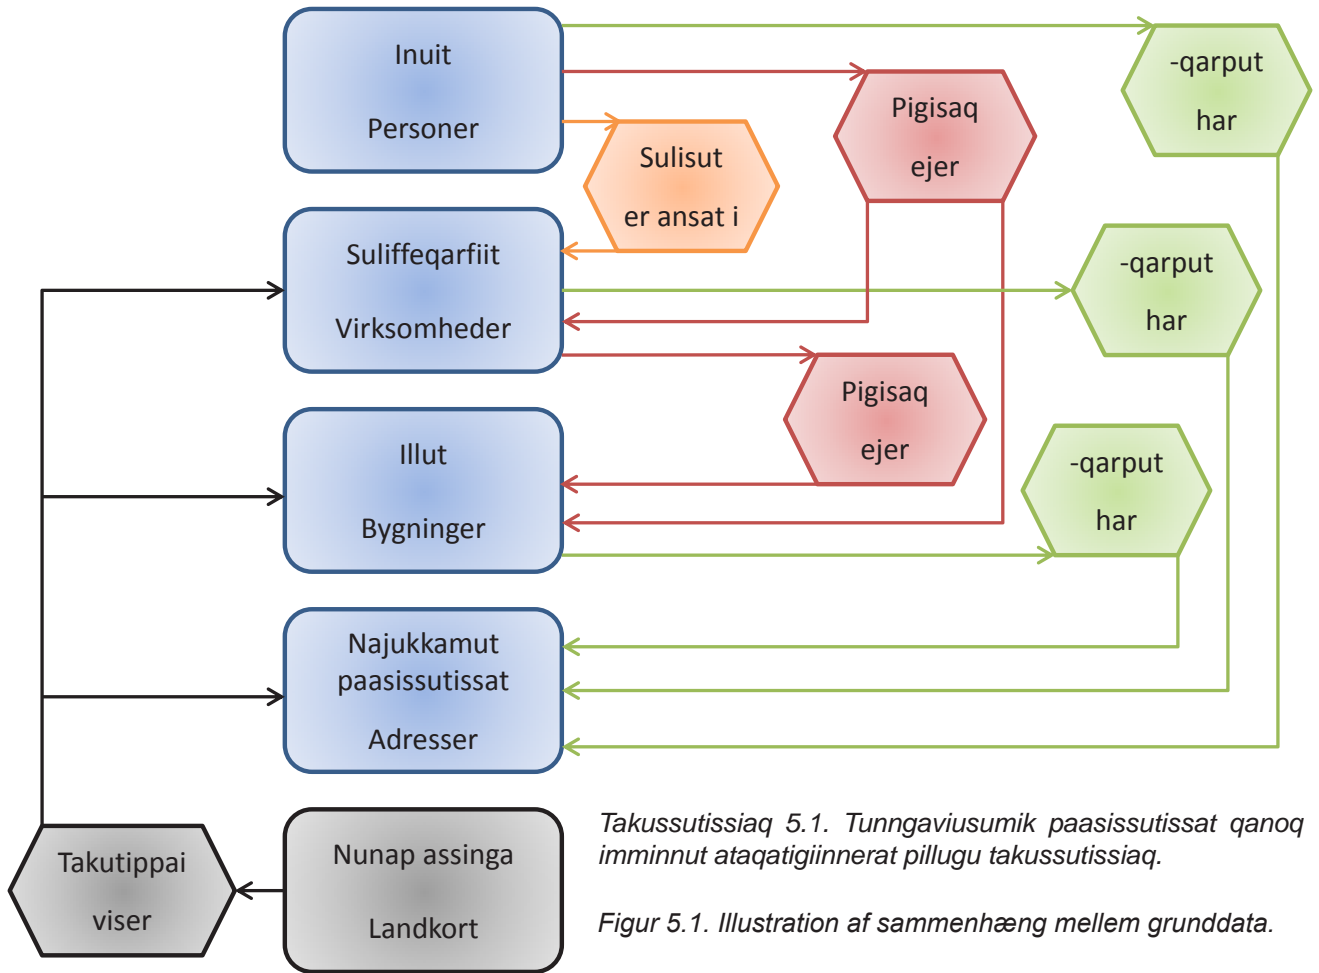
Inuit

Personer

-qarput

har

Pigisaq

ejer

Sulisut

er ansat i

Suliffeqarfiit

Virksomheder

-qarput

har

Pigisaq

ejer

Illut

Bygninger

-qarput

har

Najukkamut paasissutissat

Adresser

Takutippai

viser

Nunap assinga

Landkort

Takussutissiaq 5.1. Tunngaviusumik paasissutissat qanoq imminnut ataqatigiinnerat pillugu takussutissiaq.

Figur 5.1. Illustration af sammenhæng mellem grunddata.